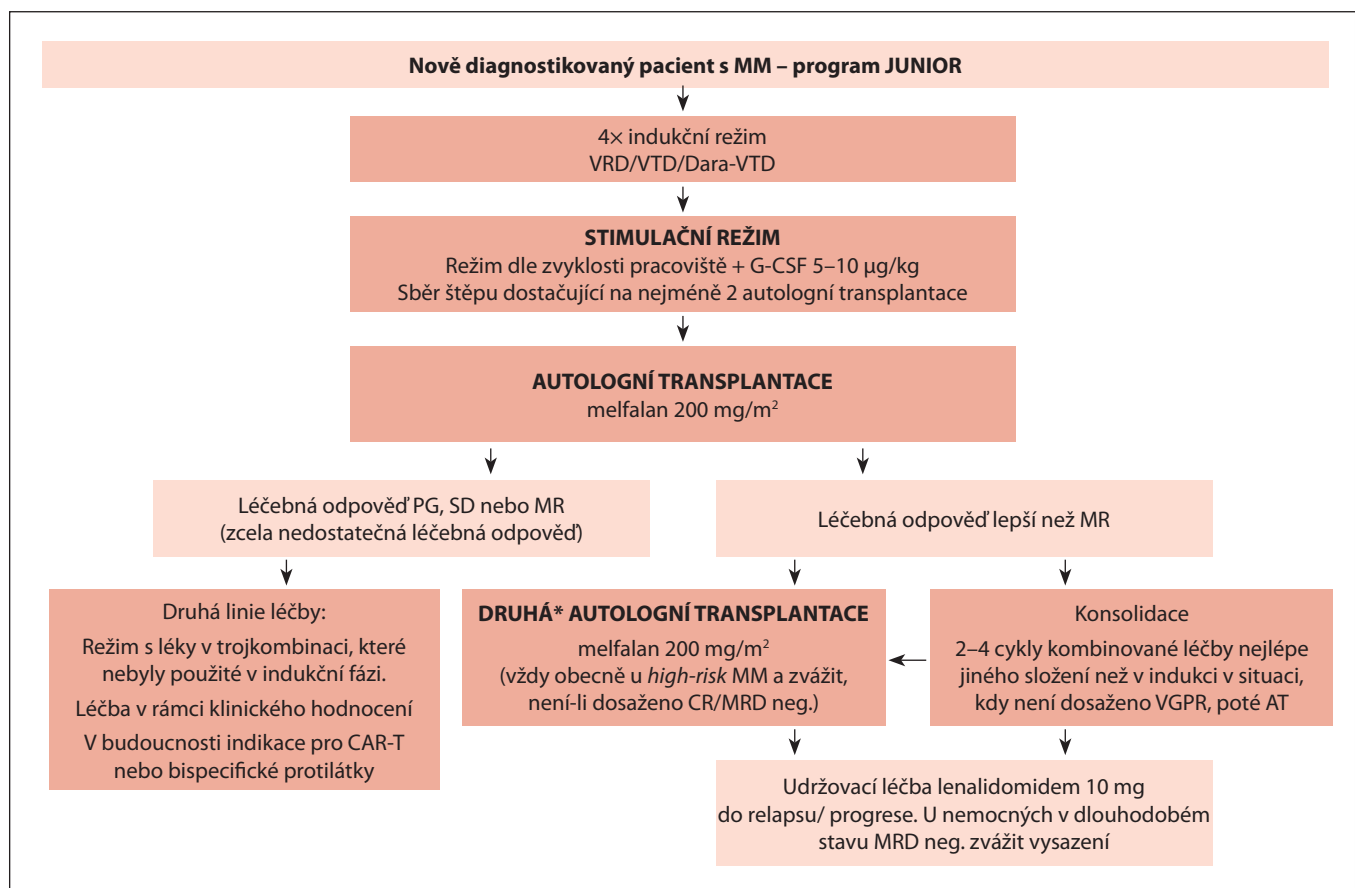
Nově diagnostikovaný pacient s MM – program JUNIOR

4× indukční režim
VRD/VTD/Dara-VTD

STIMULAČNÍ REŽIM
Režim dle zvyklosti pracoviště + G-CSF 5–10 μg/kg
Sběr štěpu dostačující na nejméně 2 autologní transplantace

AUTOLOGNÍ TRANSPLANTACE
melfalan 200 mg/m$^2$

Léčebná odpověď PG, SD nebo MR
(zcela nedostatečná léčebná odpověď)

Léčebná odpověď lepší než MR

Druhá linie léčby:
Režim s léky v trojkombinaci, které nebyly použité v indukční fázi.
Léčba v rámci klinického hodnocení
V budoucnosti indikace pro CAR-T nebo bispecifické protilátky

DRUHÁ* AUTOLOGNÍ TRANSPLANTACE
melfalan 200 mg/m$^2$
(vždy obecně u high-risk MM a zvážit, není-li dosaženo CR/MRD neg.)

Konsolidace
2–4 cykly kombinované léčby nejlépe jiného složení než v indukci v situaci, kdy není dosaženo VGPR, poté AT

Udržovací léčba lenalidomidem 10 mg do relapsu/ progrese. U nemocných v dlouhodobém stavu MRD neg. zvážit vysazení